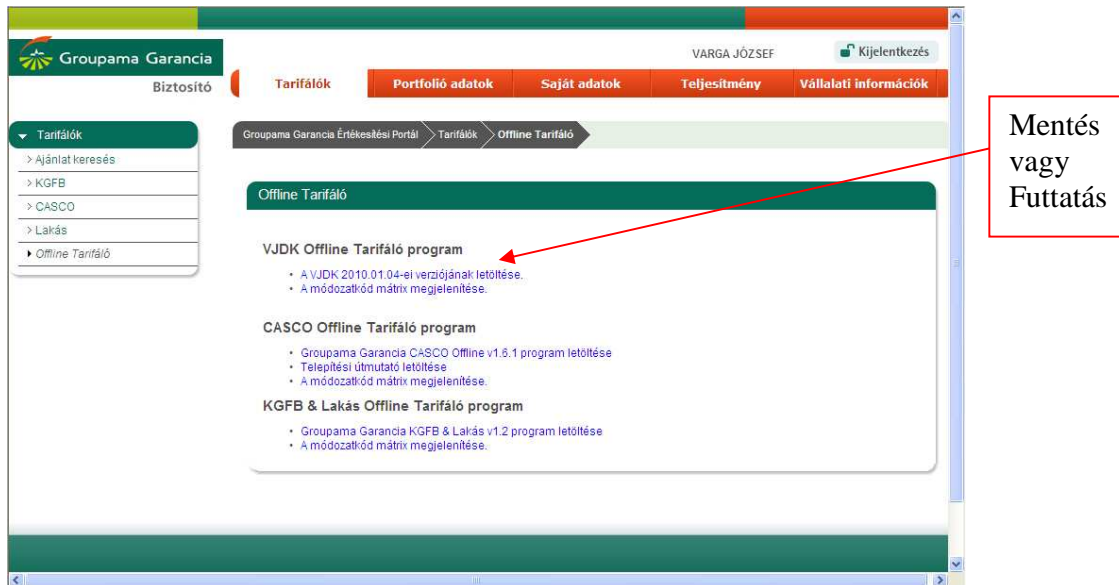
Groupama Garancia
Biztosító

VARGA JÓZSEF
Kijelentkezés

Tarifálók
Portfolió adatok
Saját adatok
Teljesítmény
Vállalati információk

Tarifálók
> Ajánlat keresés
> KGFB
> CASCO
> Lakás
Offline Tarifáló

Groupama Garancia Értékesítési Portál
Tarifálók
Offline Tarifáló

Offline Tarifáló

VJDK Offline Tarifáló program

• A VJDK 2010.01.04-ei verziójának letöltése.
• A módozatkód mátrix megjelenítése.

CASCO Offline Tarifáló program

• Groupama Garancia CASCO Offline v1.6.1 program letöltése
• Telepítési útmutató letöltése
• A módozatkód mátrix megjelenítése.

KGFB & Lakás Offline Tarifáló program

• Groupama Garancia KGFB & Lakás v1.2 program letöltése
• A módozatkód mátrix megjelenítése.

Mentés vagy Futtatás